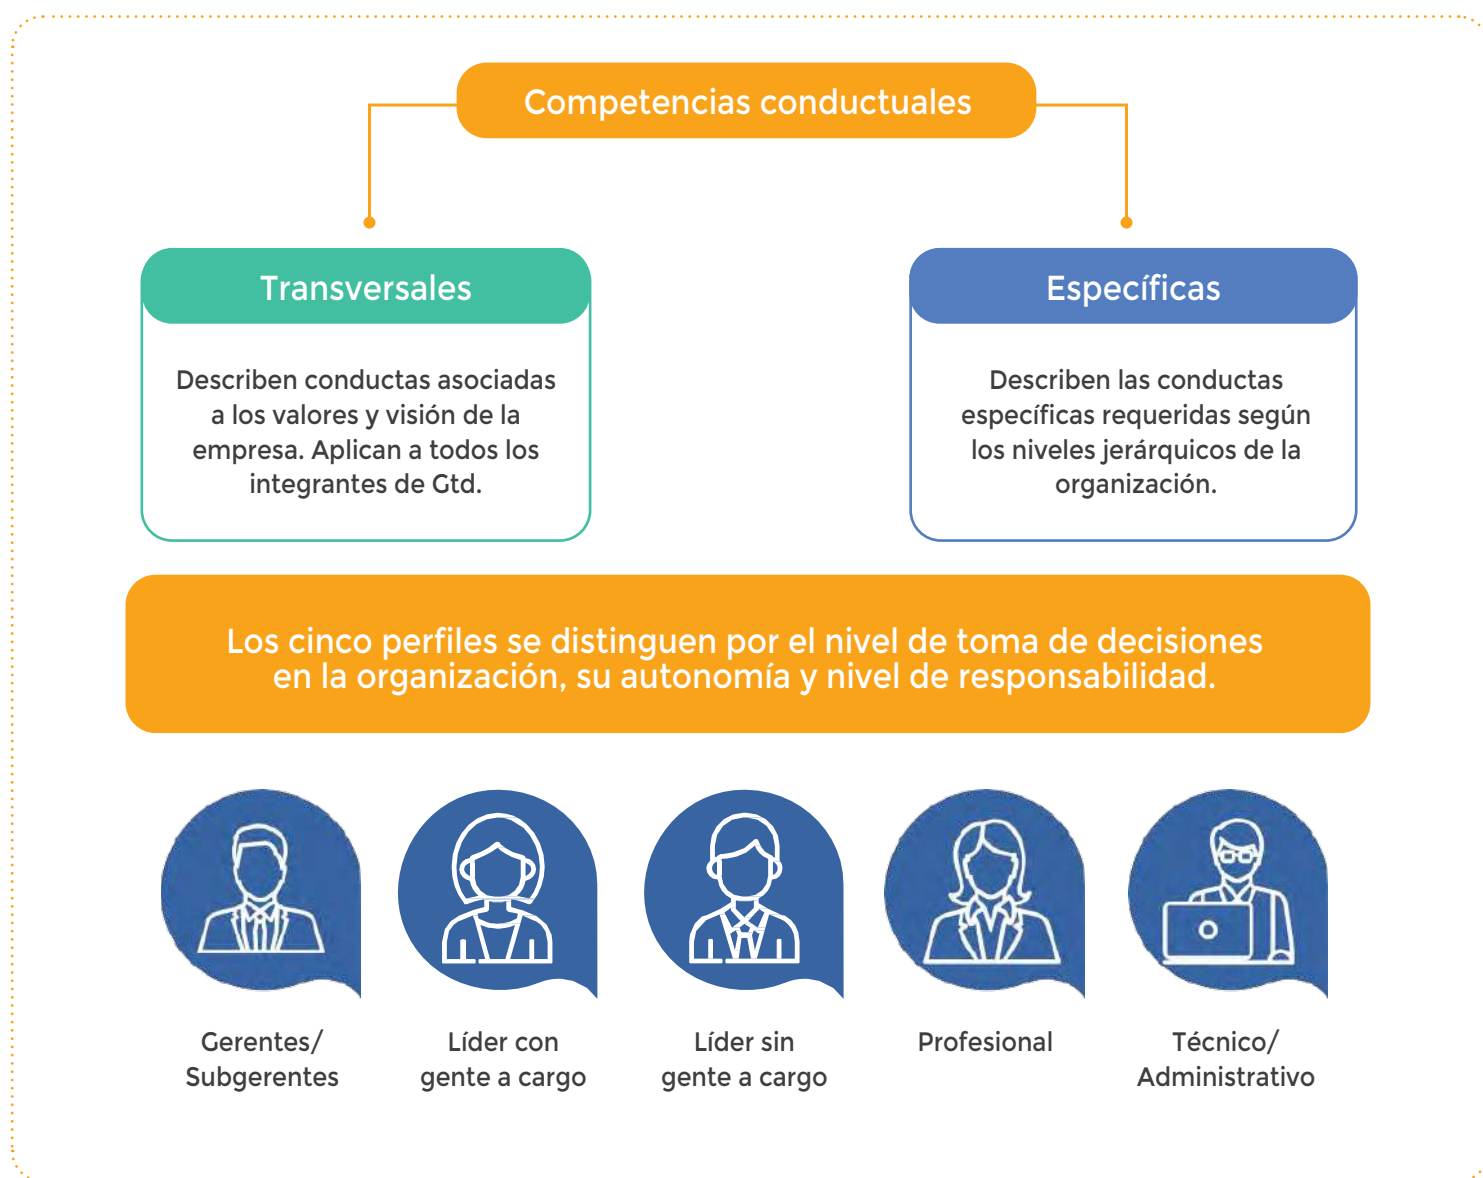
Competencias conductuales

Transversales

Describen conductas asociadas a los valores y visión de la empresa. Aplican a todos los integrantes de Gtd.

Específicas

Describen las conductas específicas requeridas según los niveles jerárquicos de la organización.

Los cinco perfiles se distinguen por el nivel de toma de decisiones en la organización, su autonomía y nivel de responsabilidad.

Gerentes/ Subgerentes

Líder con gente a cargo

Líder sin gente a cargo

Profesional

Técnico/ Administrativo